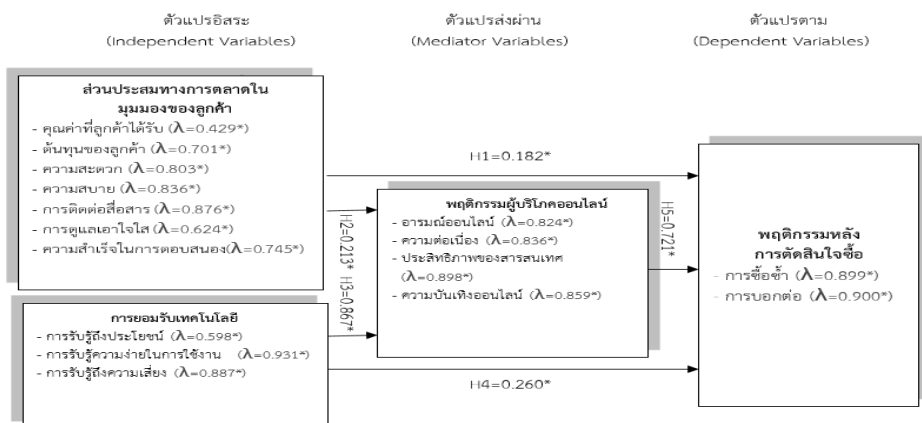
ตัวแปรอิสระ
(Independent Variables)

ตัวแปรส่งผ่าน
(Mediator Variables)

ตัวแปรตาม
(Dependent Variables)

ส่วนประสมทางการตลาดในมุมมองของลูกค้า
- คุณค่าที่ลูกค้าได้รับ ($\lambda$=0.429*)
- ต้นทุนของลูกค้า ($\lambda$=0.701*)
- ความสะดวก ($\lambda$=0.803*)
- ความสบาย ($\lambda$=0.836*)
- การติดต่อสื่อสาร ($\lambda$=0.876*)
- การดูแลเอาใจใส่ ($\lambda$=0.624*)
- ความสำเร็จในการตอบสนอง($\lambda$=0.745*)

H1=0.182*

H2=0.213*

H3=0.867*

พฤติกรรมผู้บริโภคออนไลน์
- อารมณ์ออนไลน์ ($\lambda$=0.824*)
- ความต่อเนื่อง ($\lambda$=0.836*)
- ประสิทธิภาพของสารสนเทศ ($\lambda$=0.898*)
- ความบันเทิงออนไลน์ ($\lambda$=0.859*)

H5=0.721*

พฤติกรรมหลังการตัดสินใจซื้อ
- การซื้อซ้ำ ($\lambda$=0.899*)
- การบอกต่อ ($\lambda$=0.900*)

การยอมรับเทคโนโลยี
- การรับรู้ถึงประโยชน์ ($\lambda$=0.598*)
- การรับรู้ความง่ายในการใช้งาน ($\lambda$=0.931*)
- การรับรู้ถึงความเสี่ยง ($\lambda$=0.887*)

H4=0.260*